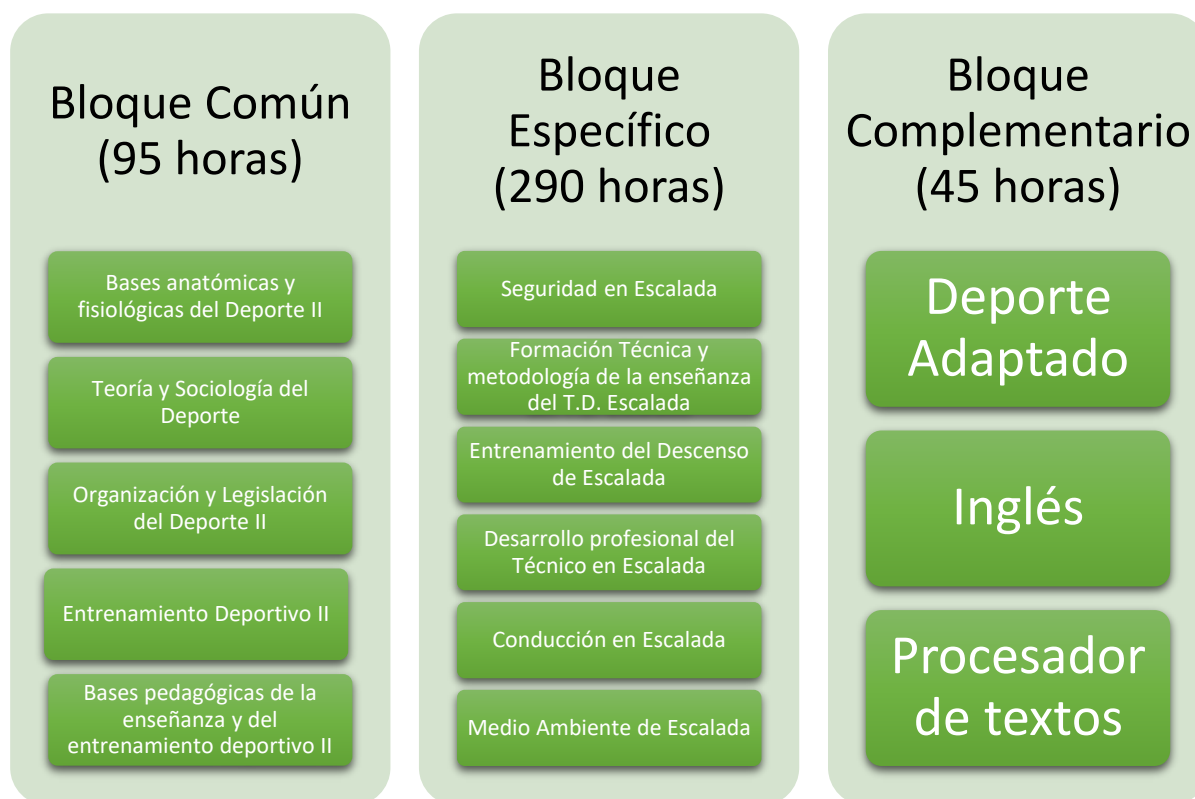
Bloque Común
(95 horas)

Bases anatómicas y fisiológicas del Deporte II

Teoría y Sociología del Deporte

Organización y Legislación del Deporte II

Entrenamiento Deportivo II

Bases pedagógicas de la enseñanza y del entrenamiento deportivo II

Bloque Específico
(290 horas)

Seguridad en Escalada

Formación Técnica y metodología de la enseñanza del T.D. Escalada

Entrenamiento del Descenso de Escalada

Desarrollo profesional del Técnico en Escalada

Conducción en Escalada

Medio Ambiente de Escalada

Bloque Complementario
(45 horas)

Deporte Adaptado

Inglés

Procesador de textos